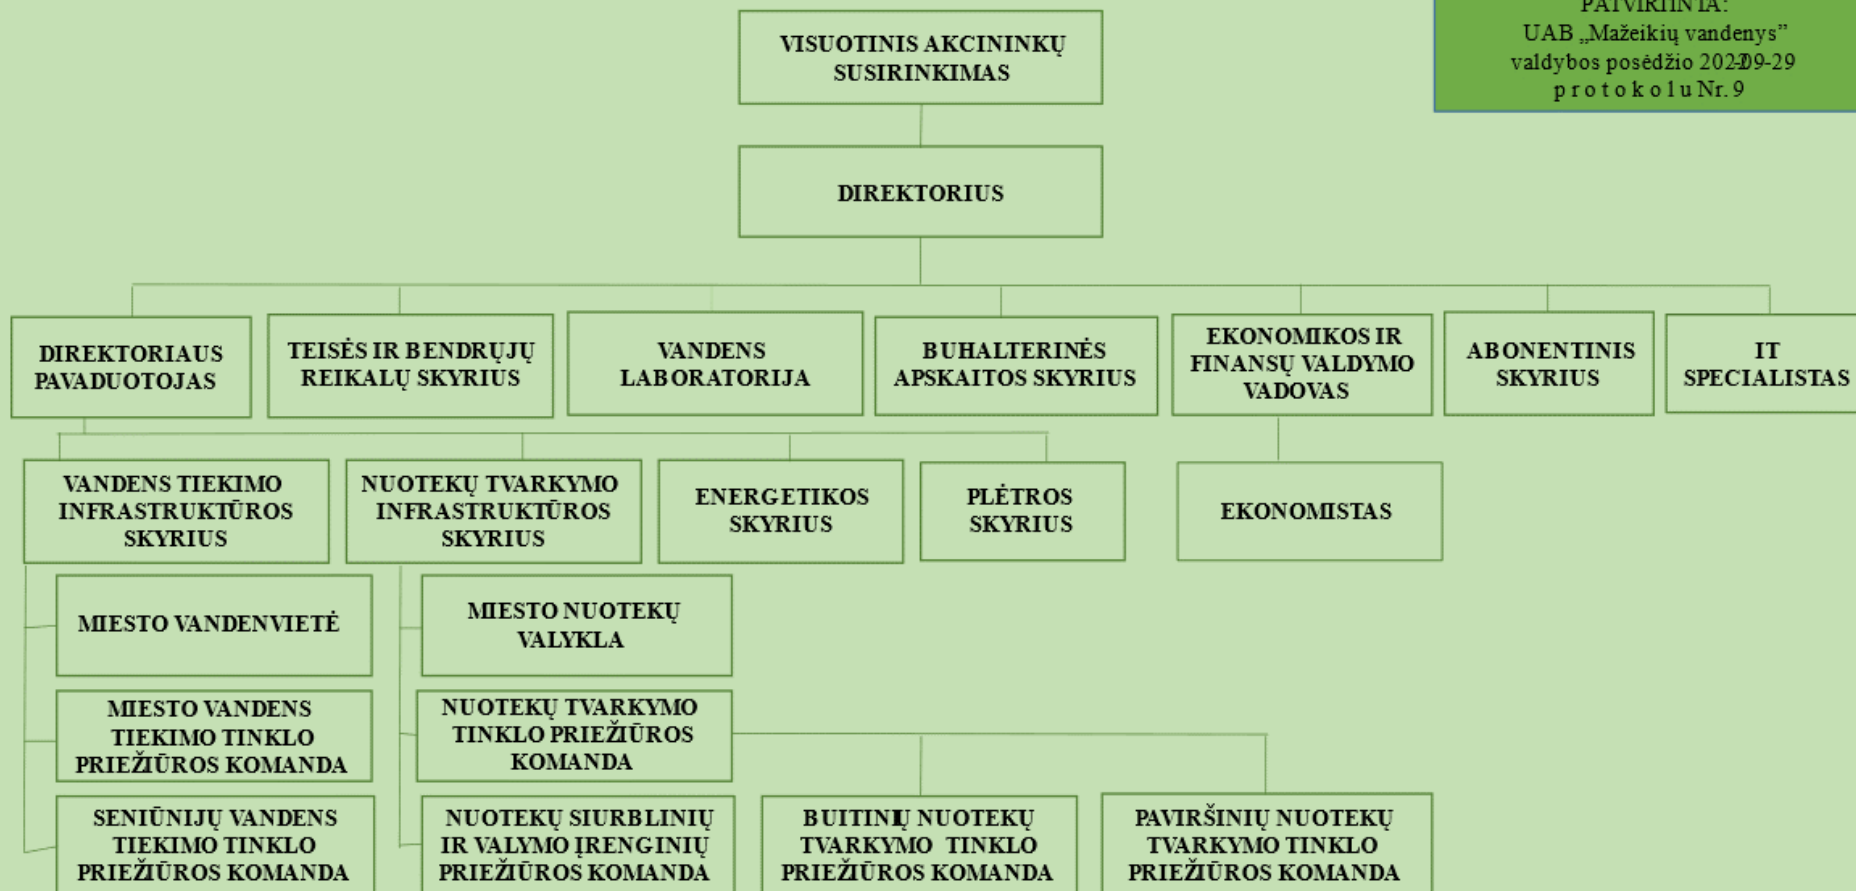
PATVIRTINTA:
UAB „Mažeikių vandenys"
valdybos posėdžio 2020-09-29
protokolu Nr. 9

VISUOTINIS AKCININKŲ SUSIRINKIMAS

DIREKTORIUS

DIREKTORIAUS PAVADUOTOJAS

TEISĖS IR BENDRŲJŲ REIKALŲ SKYRIUS

VANDENS LABORATORIJA

BUHALTERINĖS APSKAITOS SKYRIUS

EKONOMIKOS IR FINANSŲ VALDYMO VADOVAS

ABONENTINIS SKYRIUS

IT SPECIALISTAS

VANDENS TIEKIMO INFRASTRUKTŪROS SKYRIUS

NUOTEKŲ TVARKYMO INFRASTRUKTŪROS SKYRIUS

ENERGETIKOS SKYRIUS

PLĖTROS SKYRIUS

EKONOMISTAS

MIESTO VANDENVIETĖ

MIESTO NUOTEKŲ VALYKLA

MIESTO VANDENS TIEKIMO TINKLO PRIEŽIŪROS KOMANDA

NUOTEKŲ TVARKYMO TINKLO PRIEŽIŪROS KOMANDA

SENIŪNIJŲ VANDENS TIEKIMO TINKLO PRIEŽIŪROS KOMANDA

NUOTEKŲ SIURBLINIŲ IR VALYMO ĮRENGINIŲ PRIEŽIŪROS KOMANDA

BUITINIŲ NUOTEKŲ TVARKYMO TINKLO PRIEŽIŪROS KOMANDA

PAVIRŠINIŲ NUOTEKŲ TVARKYMO TINKLO PRIEŽIŪROS KOMANDA